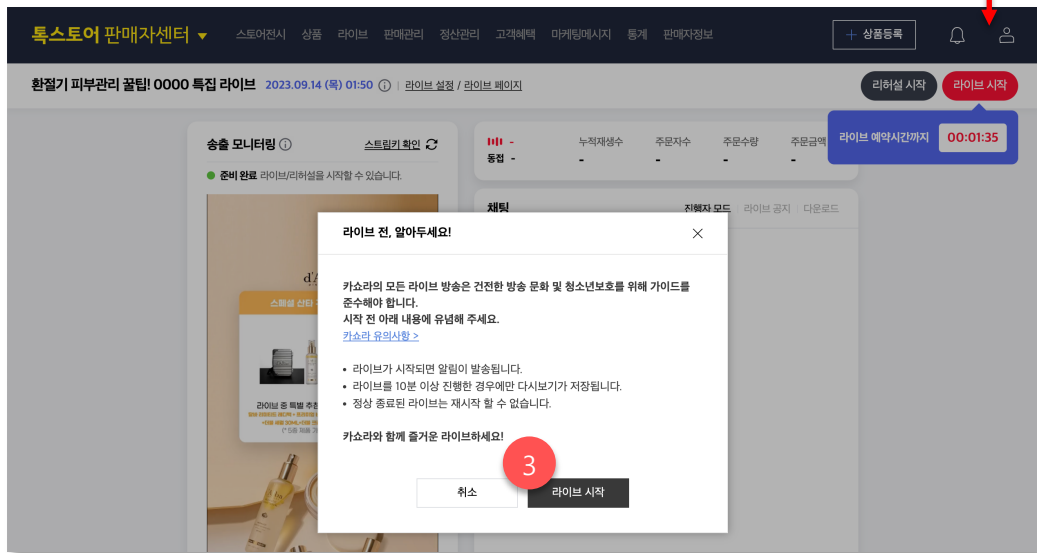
톡스토어 판매자센터 ▾ 스토어전시 상품 라이브 판매관리 정산관리 고객혜택 마케팅메시지 통계 판매자정보

+ 상품등록

환절기 피부관리 꿀팁! 0000 특집 라이브 2023.09.14 (목) 01:50 ⓘ | 라이브 설정 / 라이브 페이지

리허설 시작 라이브 시작

라이브 예약시간까지 00:01:35

송출 모니터링 ⓘ 스트림키 확인

준비 완료 라이브/리허설을 시작할 수 있습니다.

동접 -

누적재생수 -
주문자수 -
주문수량 -
주문금액 -

채팅 진행자 모드 라이브 공지 다운로드

스페셜 산타

라이브 중 특별 추천

라이브 전, 알아두세요!

카쇼라의 모든 라이브 방송은 건전한 방송 문화 및 청소년보호를 위해 가이드를 준수해야 합니다.
시작 전 아래 내용에 유념해 주세요.
카쇼라 유의사항 >

• 라이브가 시작되면 알림이 발송됩니다.
• 라이브를 10분 이상 진행한 경우에만 다시보기가 저장됩니다.
• 정상 종료된 라이브는 재시작 할 수 없습니다.

카쇼라와 함께 즐거운 라이브하세요!

3

취소 라이브 시작